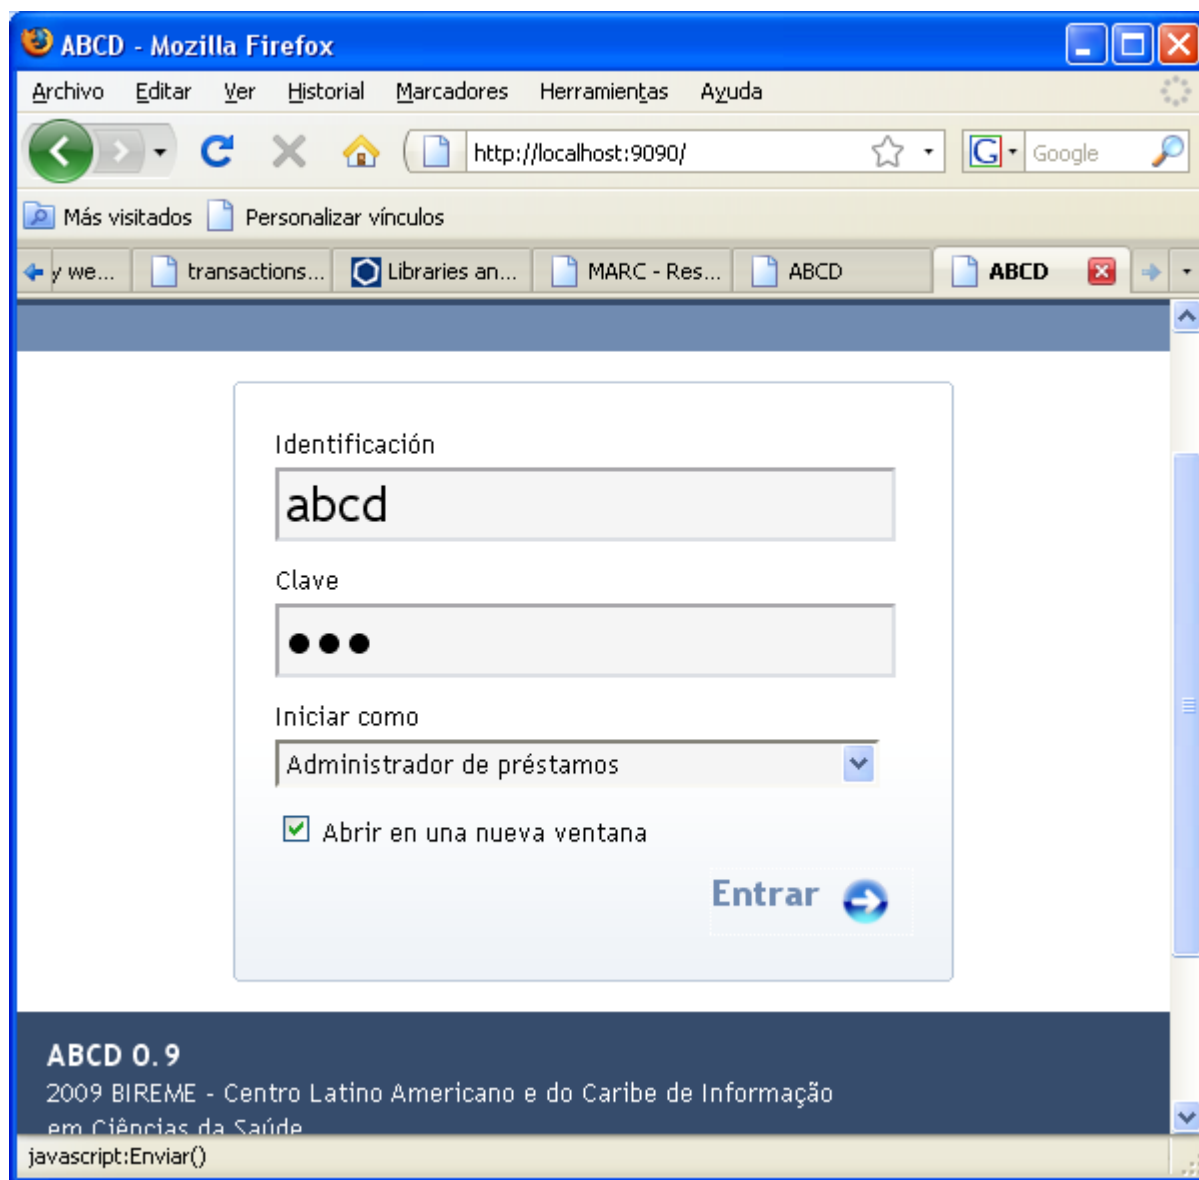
ABCD - Mozilla Firefox

Archivo Editar Ver Historial Marcadores Herramientas Ayuda

http://localhost:9090/

Google

Más visitados Personalizar vínculos

y we... transactions... Libraries an... MARC - Res... ABCD ABCD

Identificación

abcd

Clave

●●●

Iniciar como

Administrador de préstamos

Abrir en una nueva ventana

Entrar

ABCD 0.9

2009 BIREME - Centro Latino Americano e do Caribe de Informação em Ciências da Saúde

javascript:Enviar()